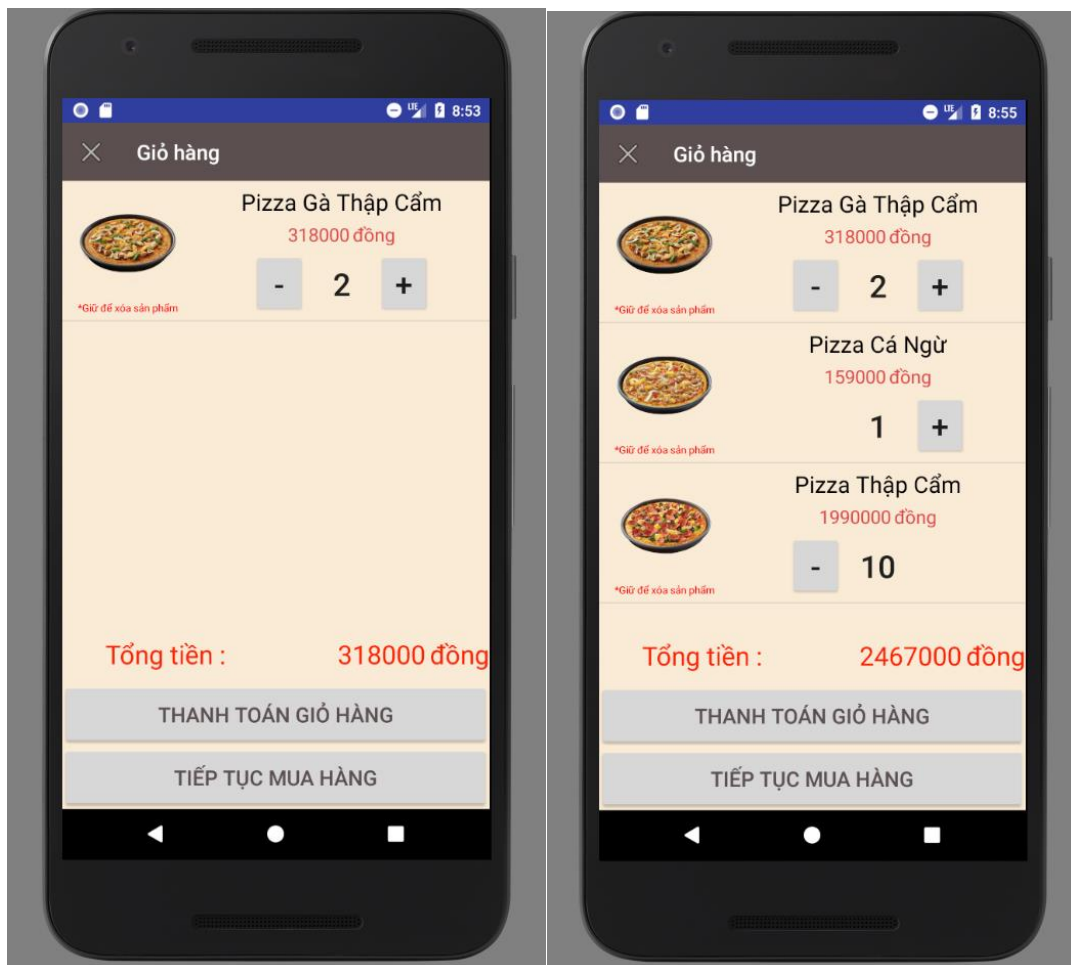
LTE 8:53

Giỏ hàng

Pizza Gà Thập Cẩm
318000 đồng
- 2 +
*Giữ để xóa sản phẩm

Tổng tiền : 318000 đồng

THANH TOÁN GIỎ HÀNG

TIẾP TỤC MUA HÀNG

LTE 8:55

Giỏ hàng

Pizza Gà Thập Cẩm
318000 đồng
- 2 +
*Giữ để xóa sản phẩm

Pizza Cá Ngừ
159000 đồng
1 +
*Giữ để xóa sản phẩm

Pizza Thập Cẩm
1990000 đồng
- 10
*Giữ để xóa sản phẩm

Tổng tiền : 2467000 đồng

THANH TOÁN GIỎ HÀNG

TIẾP TỤC MUA HÀNG